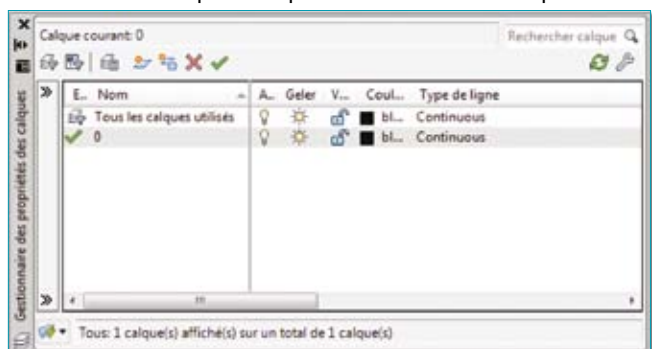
Calque courant: 0

Rechercher calque

Gestionnaire des propriétés des calques

| E.. | Nom | A.. | Geler | V... | Coul... | Type de ligne |
|---|---|---|---|---|---|---|
| | Tous les calques utilisés | | | | | |
| ✓ | 0 | | | | bl... | Continuous |

Tous: 1 calque(s) affiché(s) sur un total de 1 calque(s)